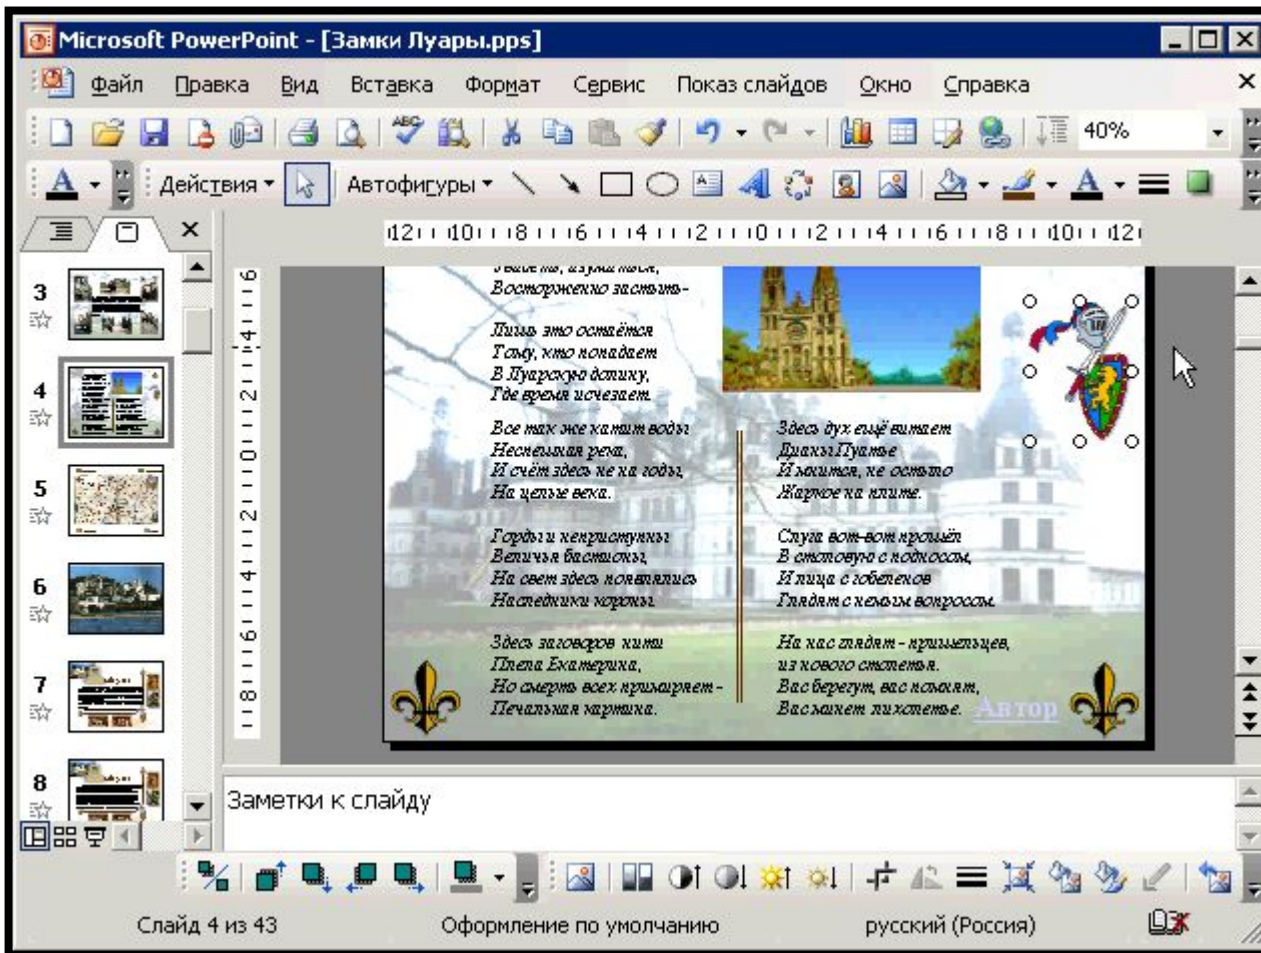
Microsoft PowerPoint - [Замки Луары.pps]

Файл Правка Вид Вставка Формат Сервис Показ слайдов Окно Справка

40%

Действия Автофигуры

12 10 8 6 4 2 0 2 4 6 8 10 12

3

4

5

6

7

8

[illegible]
Восторженно застыть -

Лишь это остаётся
Тому, кто попадает
В Луарскую долину,
Где время исчезает.

Все так же катит воды
Неспешная река,
И счёт здесь не на годы,
На целые века.

Горды и неприступны
Величья бастионы,
На свет здесь появлялись
Наследники короны.

Здесь заговоров нити
Плела Екатерина,
Но смерть всех примиряет -
Печальная картина.

Здесь дух ещё витает
Дианы Пуатье
И мнится, не остыло
Жаркое на плите.

Слуга вот-вот пройдёт
В столовую с подносом,
И лица с гобеленов
Глядят с немым вопросом.

На нас глядят - пришельцев,
из нового столетья.
Вас берегут, вас помнят,
Вас манит лихолетье.

Автор

Заметки к слайду

Слайд 4 из 43 Оформление по умолчанию русский (Россия)